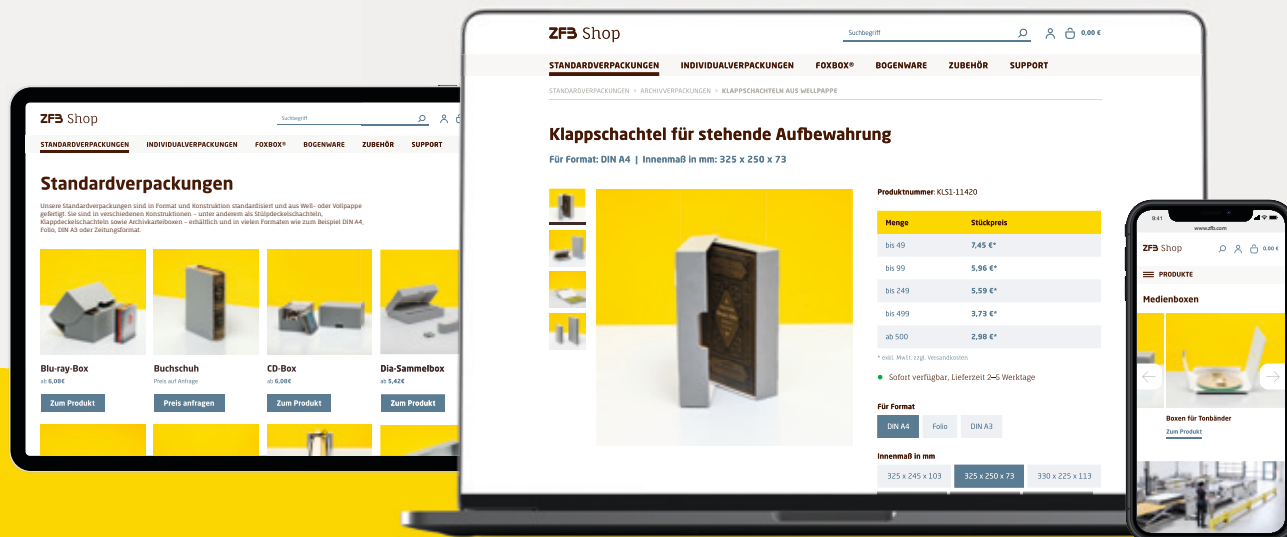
ZFB Shop

Suchbegriff

STANDARDVERPACKUNGEN INDIVIDUALVERPACKUNGEN FOXBOX® BOGENWARE ZUBEHÖR SUPPORT

Standardverpackungen

Unsere Standardverpackungen sind in Format und Konstruktion standardisiert und aus Well- oder Vollpappe gefertigt. Sie sind in verschiedenen Konstruktionen – unter anderem als Stülpdeckelschachteln, Klappdeckelschachteln sowie Archivkarteiboxen – erhältlich und in vielen Formaten wie zum Beispiel DIN A4, Folio, DIN A3 oder Zeitungsformat.

Blu-ray-Box
ab 6,08€
Zum Produkt

Buchschuh
Preis auf Anfrage
Preis anfragen

CD-Box
ab 6,08€
Zum Produkt

Dia-Sammelbox
ab 5,42€
Zum Produkt

ZFB Shop

Suchbegriff

0,00 €

STANDARDVERPACKUNGEN INDIVIDUALVERPACKUNGEN FOXBOX® BOGENWARE ZUBEHÖR SUPPORT

STANDARDVERPACKUNGEN > ARCHIVVERPACKUNGEN > KLAPPSCHACHTELN AUS WELLPAPPE

Klappschachtel für stehende Aufbewahrung

Für Format: DIN A4 | Innenmaß in mm: 325 x 250 x 73

Produktnummer: KLS1-11420

| Menge | Stückpreis |
|---|---|
| bis 49 | 7,45 €* |
| bis 99 | 5,96 €* |
| bis 249 | 5,59 €* |
| bis 499 | 3,73 €* |
| ab 500 | 2,98 €* |

* exkl. MwSt. zzgl. Versandkosten

Sofort verfügbar, Lieferzeit 2–5 Werktage

Für Format
DIN A4 Folio DIN A3

Innenmaß in mm
325 x 245 x 103 325 x 250 x 73 330 x 225 x 113

9:41
www.zfb.com
ZFB Shop
0,00 €
PRODUKTE
Medienboxen
Boxen für Tonbänder
Zum Produkt